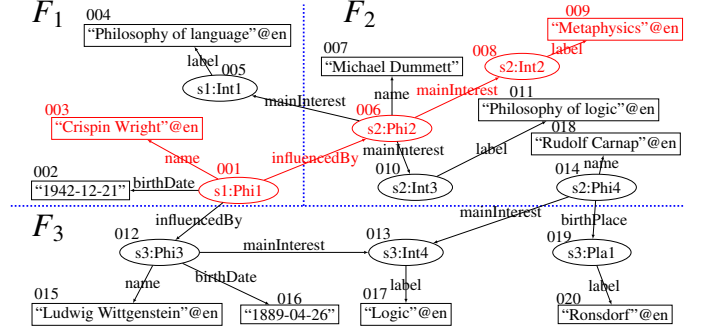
$F_1$

$F_2$

$F_3$

004
"Philosophy of language"@en

label

005
s1:Int1

mainInterest

003
"Crispin Wright"@en

name

001
s1:Phi1

002
"1942-12-21"

birthDate

influencedBy

007
"Michael Dummett"

name

006
s2:Phi2

mainInterest

008
s2:Int2

009
"Metaphysics"@en

label

011
"Philosophy of logic"@en

mainInterest

label

010
s2:Int3

018
"Rudolf Carnap"@en

name

014
s2:Phi4

mainInterest

birthPlace

influencedBy

012
s3:Phi3

mainInterest

013
s3:Int4

019
s3:Pla1

name

birthDate

label

label

015
"Ludwig Wittgenstein"@en

016
"1889-04-26"

017
"Logic"@en

020
"Ronsdorf"@en